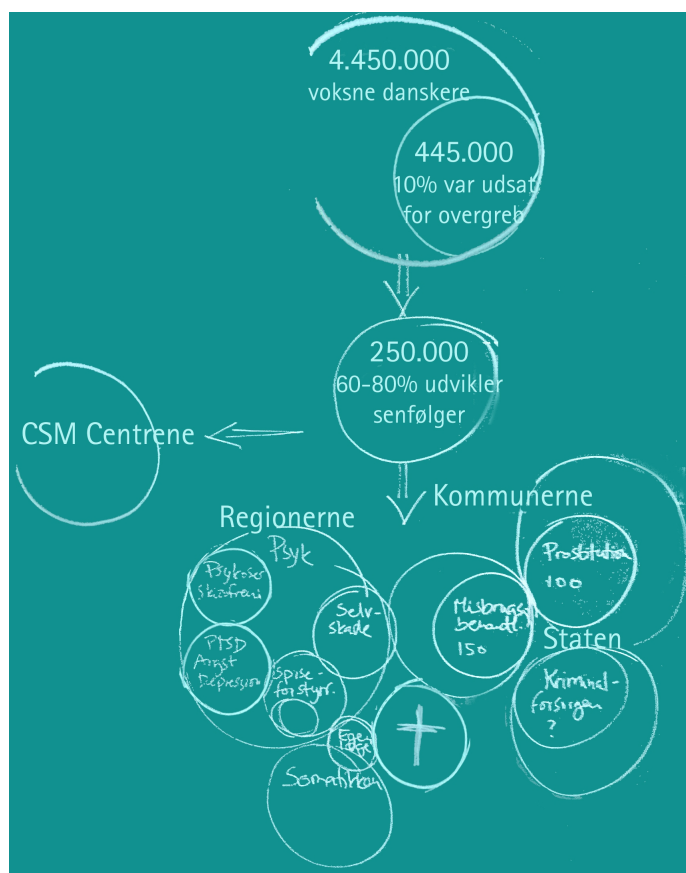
4.450.000
voksne danskere

445.000
10% var udsat for overgreb

250.000
60-80% udvikler senfølger

CSM Centrene

Kommunerne

Regionerne

Psyk

Psykoser Skizofreni

PTSD Angst Depression

Selvskade

Spiseforstyrr.

Misbrugsbehandl. 150

Prostitution 100

Staten

Kriminalforsorgen ?

Egen læge

Somatikken